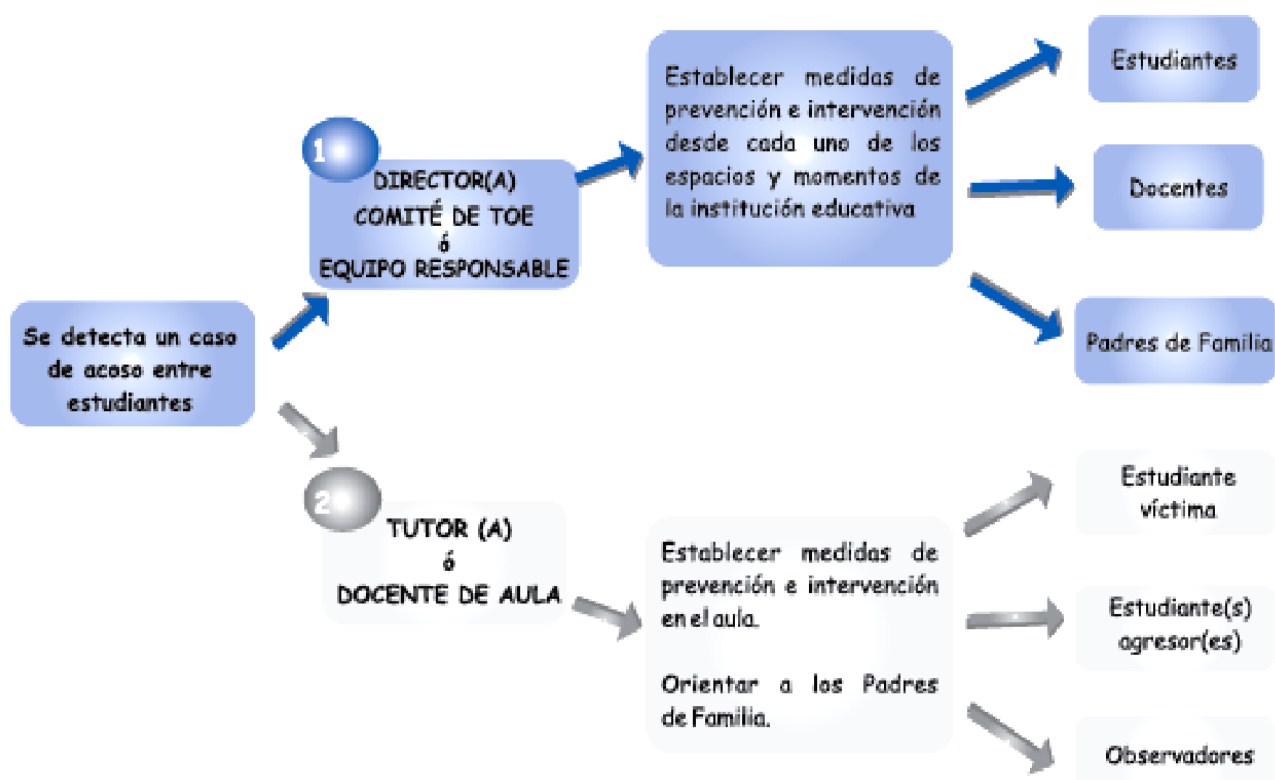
Se detecta un caso de acoso entre estudiantes

1

DIRECTOR(A)
COMITÉ DE TOE
ó
EQUIPO RESPONSABLE

Establecer medidas de prevención e intervención desde cada uno de los espacios y momentos de la institución educativa

Estudiantes

Docentes

Padres de Familia

2

TUTOR (A)
ó
DOCENTE DE AULA

Establecer medidas de prevención e intervención en el aula.

Orientar a los Padres de Familia.

Estudiante víctima

Estudiante(s) agresor(es)

Observadores